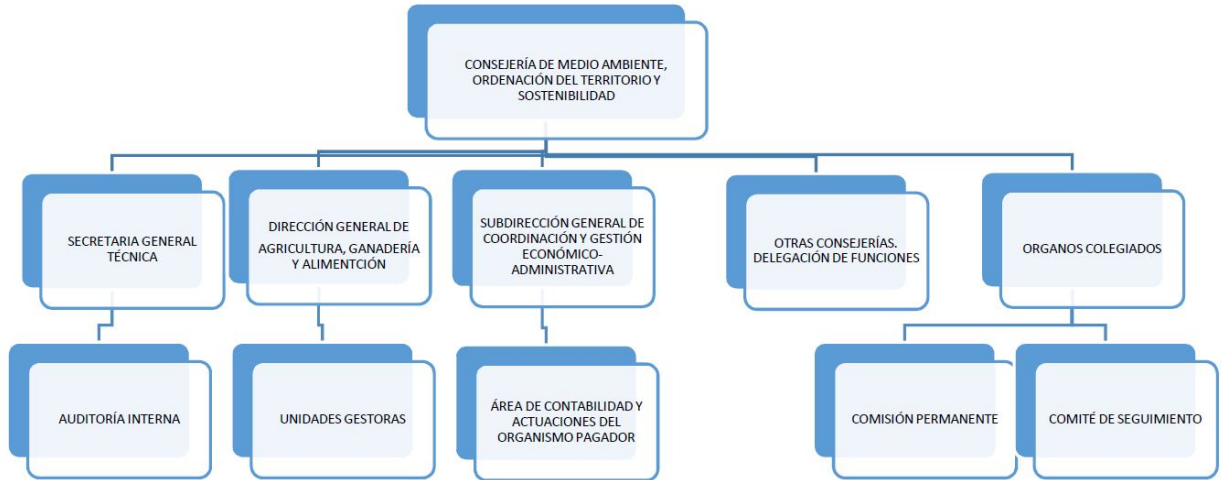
CONSEJERÍA DE MEDIO AMBIENTE, ORDENACIÓN DEL TERRITORIO Y SOSTENIBILIDAD

SECRETARIA GENERAL TÉCNICA

DIRECCIÓN GENERAL DE AGRICULTURA, GANADERÍA Y ALIMENTCIÓN

SUBDIRECCIÓN GENERAL DE COORDINACIÓN Y GESTIÓN ECONÓMICO-ADMINISTRATIVA

OTRAS CONSEJERÍAS. DELEGACIÓN DE FUNCIONES

ORGANOS COLEGIADOS

AUDITORÍA INTERNA

UNIDADES GESTORAS

ÁREA DE CONTABILIDAD Y ACTUACIONES DEL ORGANISMO PAGADOR

COMISIÓN PERMANENTE

COMITÉ DE SEGUIMIENTO